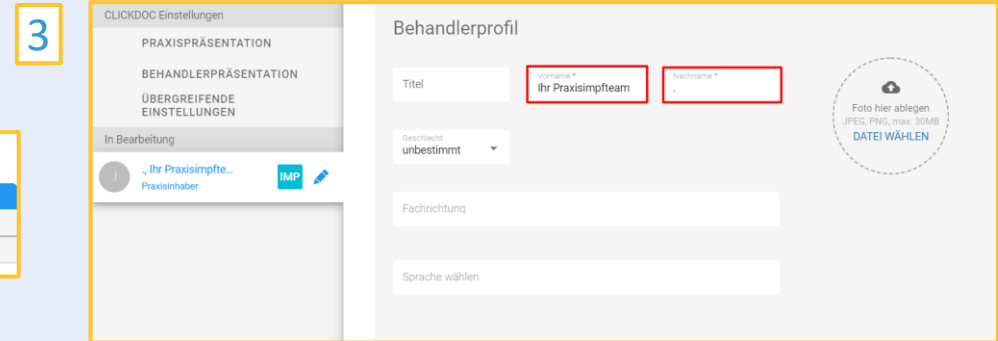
3

CLICKDOC Einstellungen

PRAXISPRÄSENTATION

BEHANDLERPRÄSENTATION

ÜBERGREIFENDE EINSTELLUNGEN

In Bearbeitung

., Ihr Praxisimpfte...

Praxisinhaber

IMP

Behandlerprofil

Titel

Vorname *

Ihr Praxisimpfteam

Nachname *

.

Foto hier ablegen

JPEG, PNG, max. 30MB

DATEI WÄHLEN

Geschlecht

unbestimmt

Fachrichtung

Sprache wählen